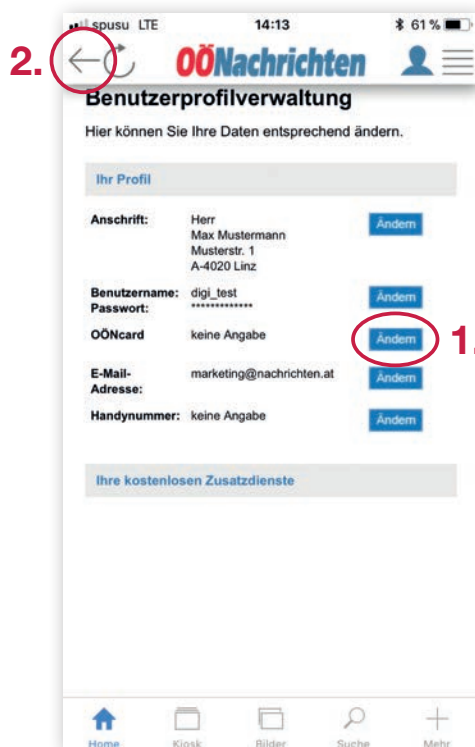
spusu LTE 14:13 61 %

2.

OÖNachrichten

Benutzerprofilverwaltung

Hier können Sie Ihre Daten entsprechend ändern.

Ihr Profil

| | | |
|---|---|---|
| Anschrift: | Herr Max Mustermann Musterstr. 1 A-4020 Linz | Ändern |
| Benutzername: Passwort: | digi_test ************** | Ändern |
| OÖNcard | keine Angabe | Ändern |
| E-Mail-Adresse: | marketing@nachrichten.at | Ändern |
| Handynummer: | keine Angabe | Ändern |

1.

Ihre kostenlosen Zusatzdienste

Home Kiosk Bilder Suche Mehr